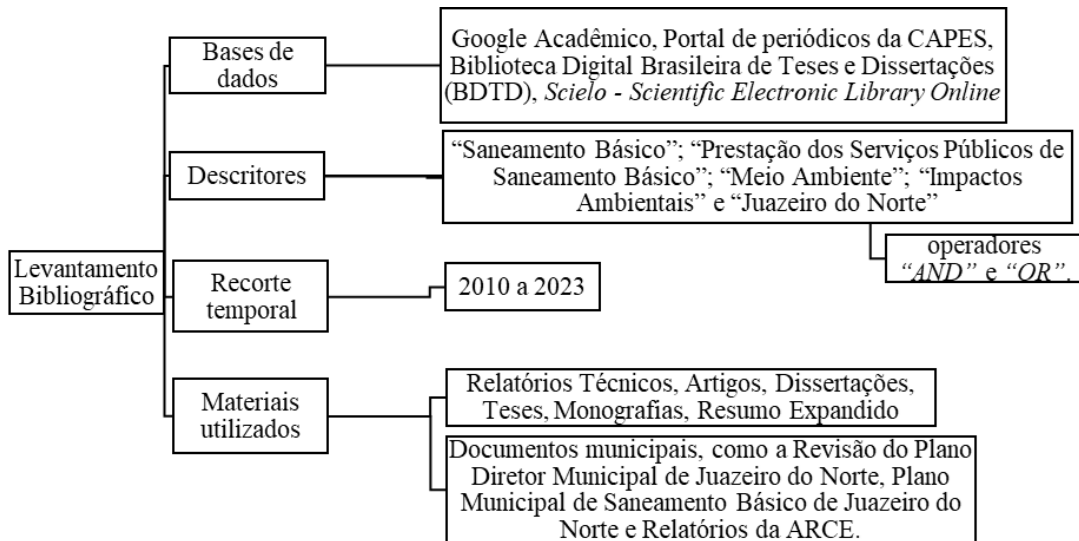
Levantamento Bibliográfico

Bases de dados

Google Acadêmico, Portal de periódicos da CAPES, Biblioteca Digital Brasileira de Teses e Dissertações (BDTD), *Scielo - Scientific Electronic Library Online*

Descritores

"Saneamento Básico"; "Prestação dos Serviços Públicos de Saneamento Básico"; "Meio Ambiente"; "Impactos Ambientais" e "Juazeiro do Norte"

operadores *"AND"* e *"OR"*.

Recorte temporal

2010 a 2023

Materiais utilizados

Relatórios Técnicos, Artigos, Dissertações, Teses, Monografias, Resumo Expandido

Documentos municipais, como a Revisão do Plano Diretor Municipal de Juazeiro do Norte, Plano Municipal de Saneamento Básico de Juazeiro do Norte e Relatórios da ARCE.